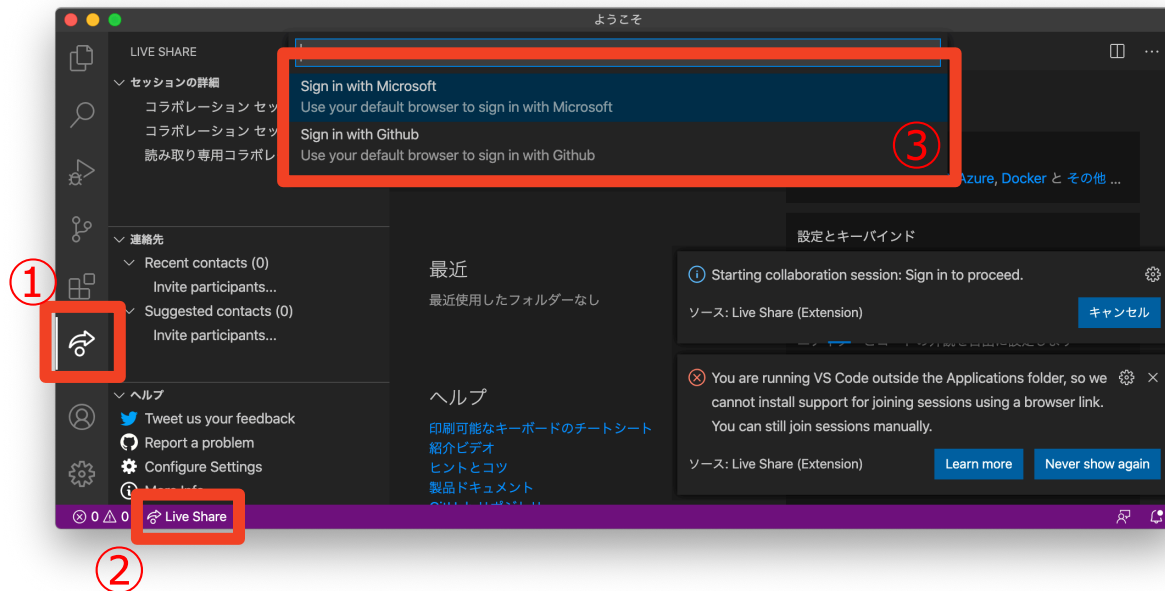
ようこそ

LIVE SHARE

セッションの詳細
コラボレーション セッ
コラボレーション セッ
読み取り専用コラボレ

連絡先
Recent contacts (0)
Invite participants...
Suggested contacts (0)
Invite participants...

ヘルプ
Tweet us your feedback
Report a problem
Configure Settings
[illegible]

Sign in with Microsoft
Use your default browser to sign in with Microsoft
Sign in with Github
Use your default browser to sign in with Github

③

Azure, Docker と その他 ...

設定とキーバインド

最近
最近使用したフォルダーなし

ヘルプ
印刷可能なキーボードのチートシート
紹介ビデオ
ヒントとコツ
製品ドキュメント
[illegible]

Starting collaboration session: Sign in to proceed.
ソース: Live Share (Extension)
キャンセル

You are running VS Code outside the Applications folder, so we cannot install support for joining sessions using a browser link. You can still join sessions manually.
ソース: Live Share (Extension)
Learn more
Never show again

①

⊗ 0 ⚠ 0 Live Share

②